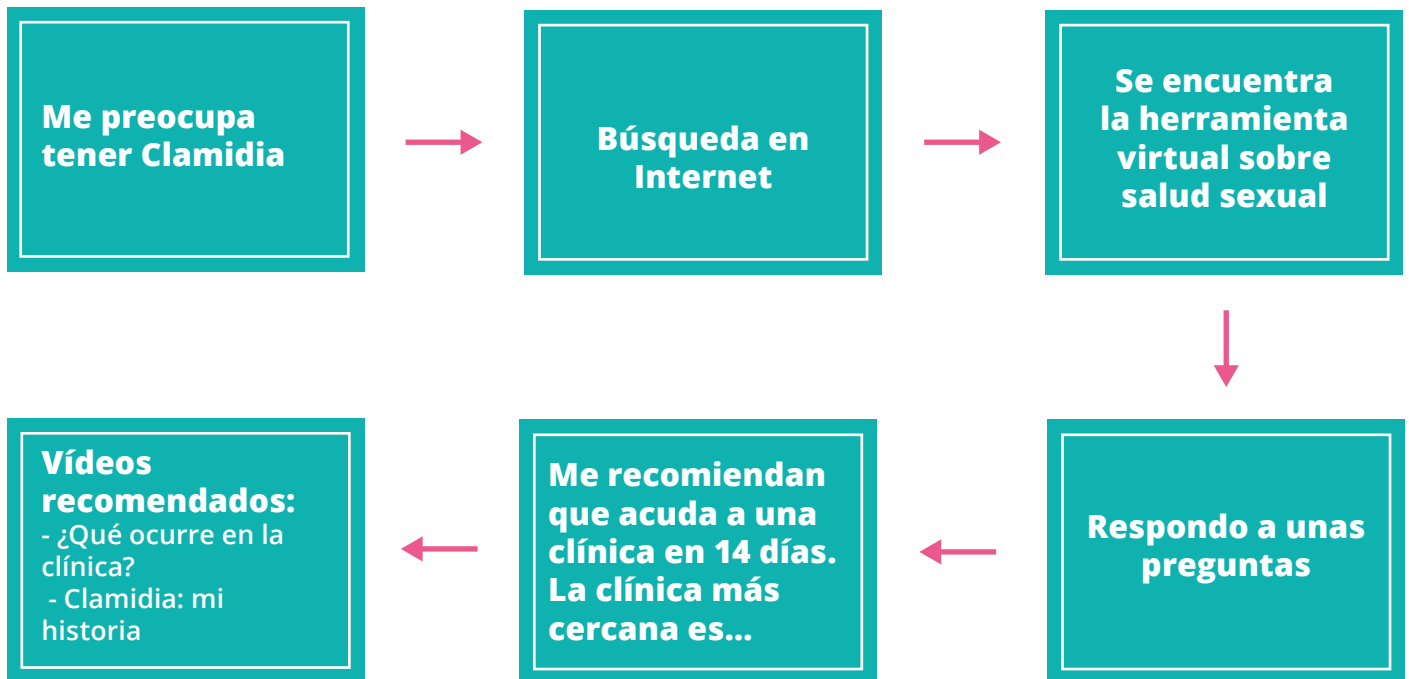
Me preocupa tener Clamidia

Búsqueda en Internet

Se encuentra la herramienta virtual sobre salud sexual

Respondo a unas preguntas

Me recomiendan que acuda a una clínica en 14 días. La clínica más cercana es...

Vídeos recomendados:
- ¿Qué ocurre en la clínica?
- Clamidia: mi historia